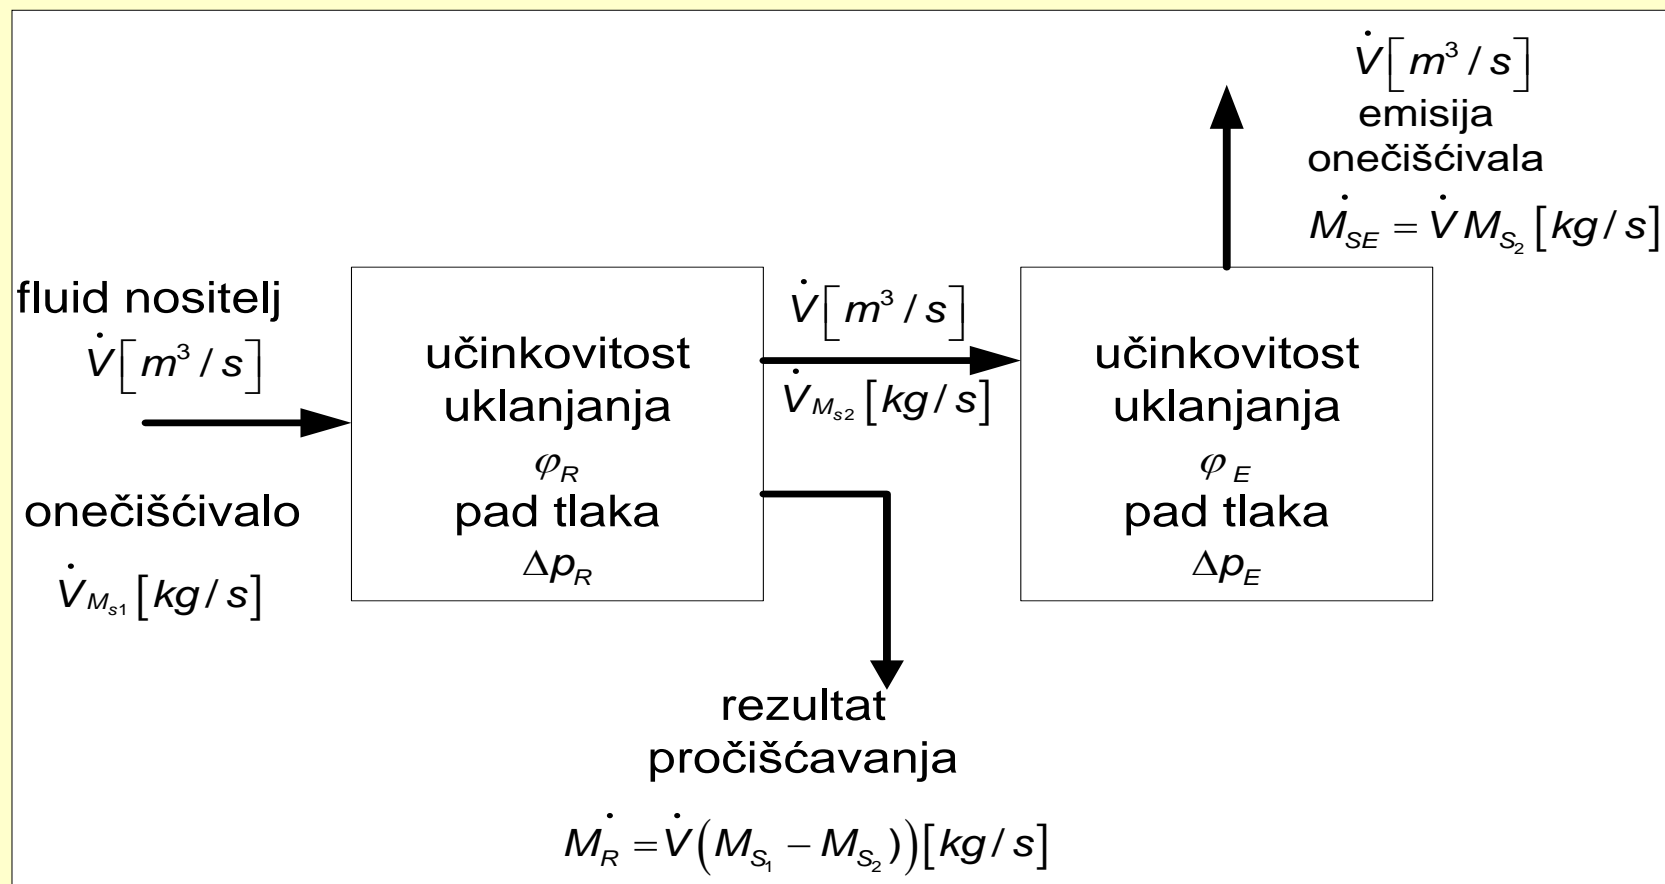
$\dot{V}\left[m^3/s\right]$
emisija
onečišćivala
$\dot{M}_{SE} = \dot{V} M_{S_2} \left[kg/s\right]$

fluid nositelj
$\dot{V}\left[m^3/s\right]$

onečišćivalo
$\dot{V}_{M_{s1}}\left[kg/s\right]$

učinkovitost
uklanjanja
$\varphi_R$
pad tlaka
$\Delta p_R$

$\dot{V}\left[m^3/s\right]$
$\dot{V}_{M_{s2}}\left[kg/s\right]$

učinkovitost
uklanjanja
$\varphi_E$
pad tlaka
$\Delta p_E$

rezultat
pročišćavanja
$\dot{M}_R = \dot{V}\left(M_{S_1} - M_{S_2}\right)\left[kg/s\right]$